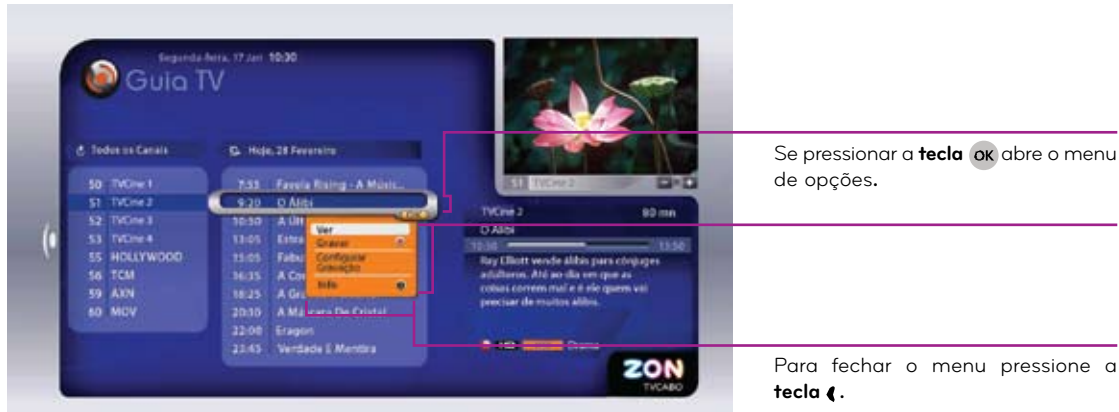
Segunda-feira, 17 Jan 10:30

Guia TV

Todos os Canais

Hoje, 28 Fevereiro

50 TVCine 1
51 TVCine 2
52 TVCine 3
53 TVCine 4
55 HOLLYWOOD
56 TCM
59 AXN
60 MOV

7:55 Favela Rising - A Músic...
9:20 O Álibi
10:50 A Ult
13:05 Estra
15:05 Fabu
16:35 A Co
18:25 A Gr
20:30 A Má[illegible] De Cristal
22:00 Eragon
23:45 Verdade E Mentira

Ver
Gravar
Configurar Gravação
Info

51 TVCine 2

TVCine 2 90 min
O Álibi
10:30 11:50
Ray Elliott vende álibis para cônjuges adúlteros. Até ao dia em que as coisas correm mal e é ele quem vai precisar de muitos álibis.

Drama

ZON TVCABO

Se pressionar a **tecla** OK abre o menu de opções.

Para fechar o menu pressione a **tecla** .